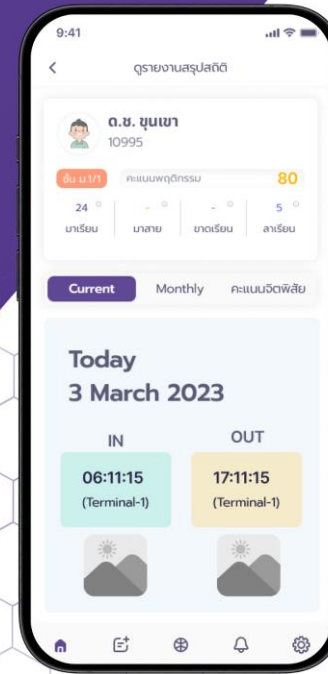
9:41

ดูรายงานสรุปสถิติ

ด.ช. ขุนเขา
10995

ชั้น ม.1/1 คะแนนพฤติกรรม 80

24 มาเรียน

- มาสาย

- ขาดเรียน

5 ลาเรียน

Current Monthly คะแนนจิตพิสัย

Today
3 March 2023

IN
06:11:15
(Terminal-1)

OUT
17:11:15
(Terminal-1)